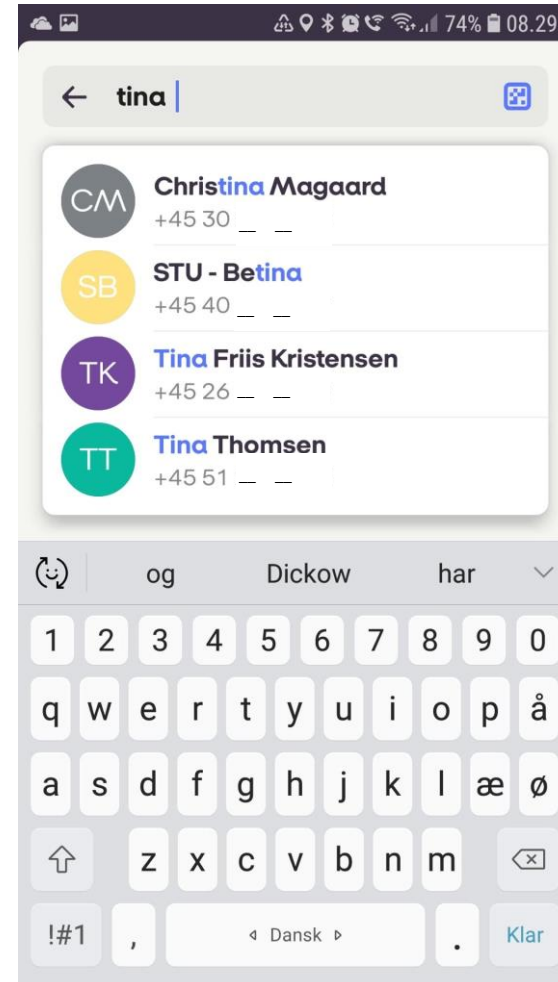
74% 08.29

tina

CM Christina Magaard
+45 30 _ _

SB STU - Betina
+45 40 _ _

TK Tina Friis Kristensen
+45 26 _ _

TT Tina Thomsen
+45 51 _ _

og Dickow har

1 2 3 4 5 6 7 8 9 0
q w e r t y u i o p å
a s d f g h j k l æ ø
z x c v b n m
!#1 , Dansk . Klar